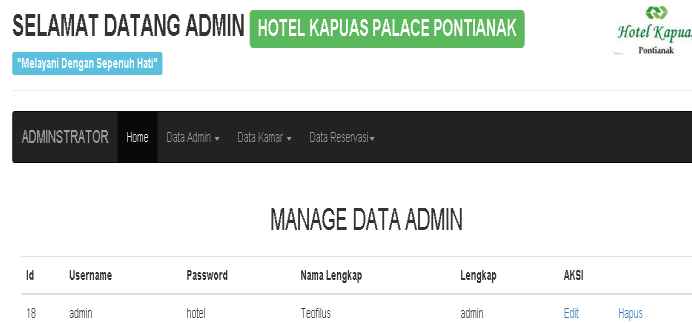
SELAMAT DATANG ADMIN HOTEL KAPUAS PALACE PONTIANAK

"Melayani Dengan Sepenuh Hati"

Hotel Kapua
Pontianak

ADMINSTRATOR Home Data Admin ▾ Data Kamar ▾ Data Reservasi ▾

MANAGE DATA ADMIN

| Id | Username | Password | Nama Lengkap | Lengkap | AKSI | |
|---|---|---|---|---|---|---|
| 18 | admin | hotel | Teofilus | admin | Edit | Hapus |